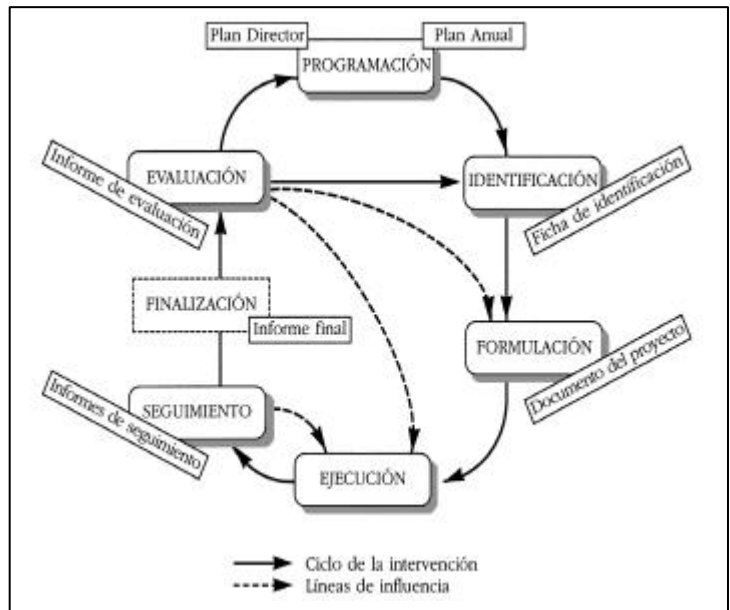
Plan Director
Plan Anual
PROGRAMACIÓN
Informe de evaluación
EVALUACIÓN
IDENTIFICACIÓN
Ficha de identificación
FINALIZACIÓN
Informe final
FORMULACIÓN
Documento del proyecto
Informes de seguimiento
SEGUIMIENTO
EJECUCIÓN
Ciclo de la intervención
Líneas de influencia